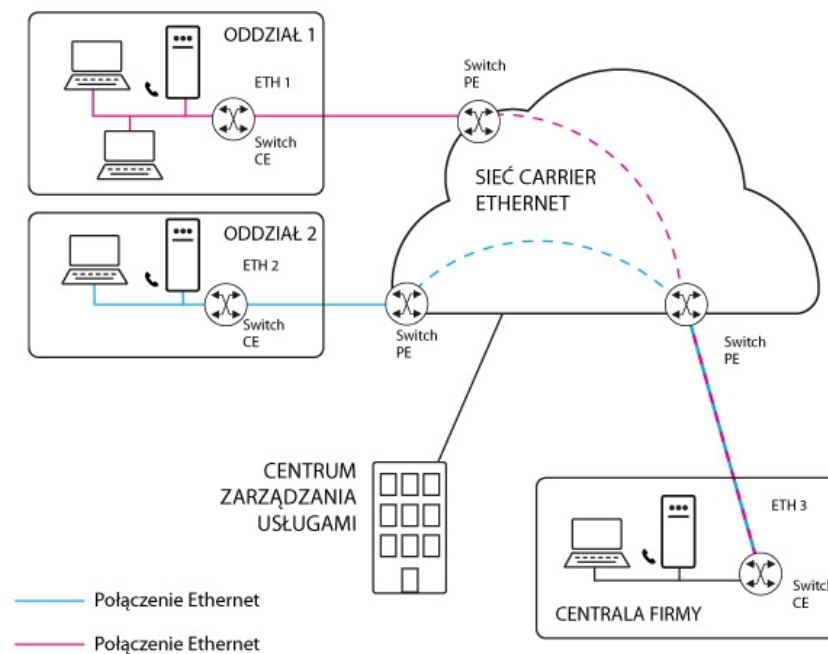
ODDZIAŁ 1

ETH 1

Switch CE

Switch PE

SIEĆ CARRIER ETHERNET

ODDZIAŁ 2

ETH 2

Switch CE

Switch PE

Switch PE

CENTRUM ZARZĄDZANIA USŁUGAMI

ETH 3

Switch CE

CENTRALA FIRMY

Połączenie Ethernet

Połączenie Ethernet